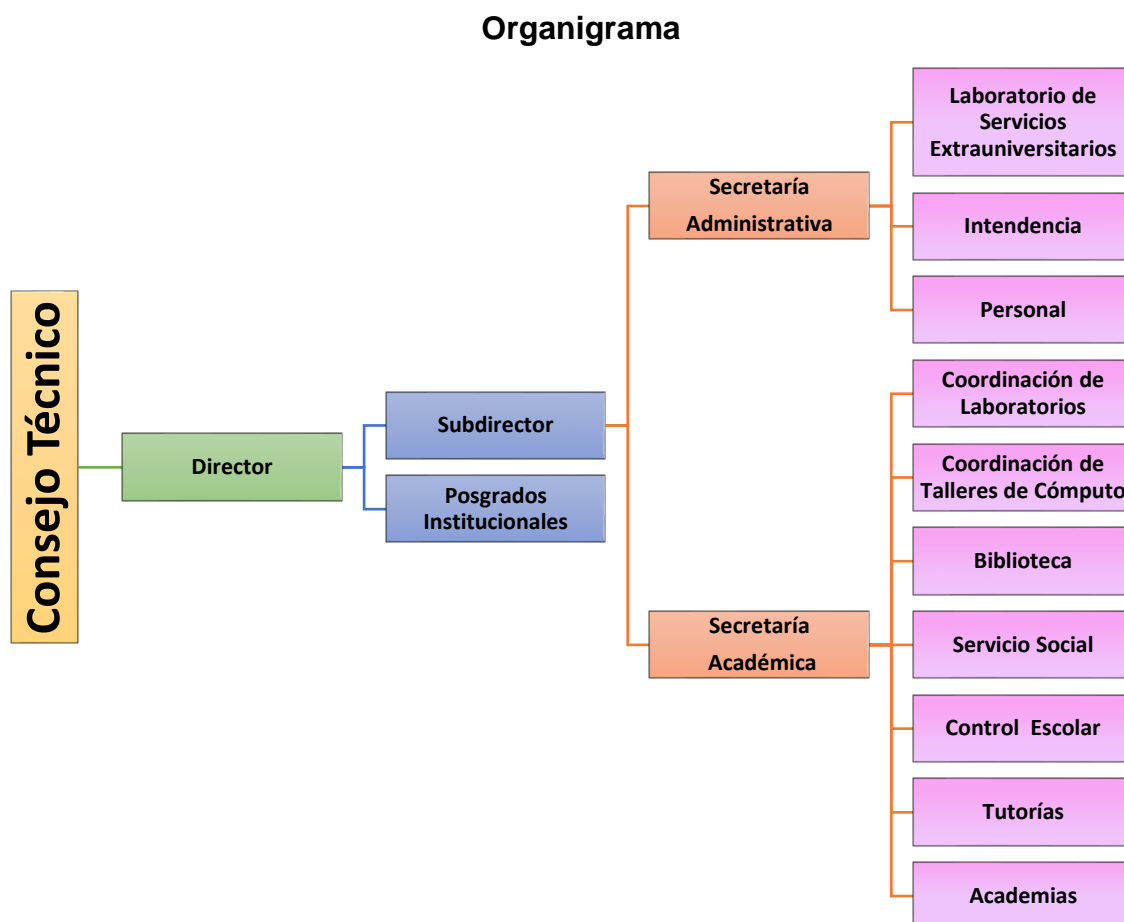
Organigrama

Consejo Técnico

Director

Subdirector

Posgrados Institucionales

Secretaría Administrativa

Laboratorio de Servicios Extrauniversitarios

Intendencia

Personal

Secretaría Académica

Coordinación de Laboratorios

Coordinación de Talleres de Cómputo

Biblioteca

Servicio Social

Control Escolar

Tutorías

Academias